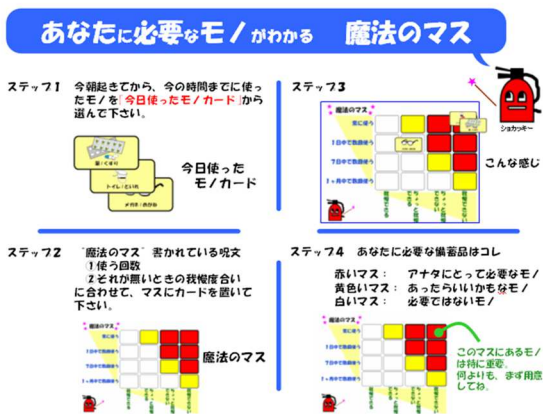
あなたに必要なモノがわかる　魔法のマス

ショカッキー

ステップ１　今朝起きてから、今の時間までに使ったモノを「今日使ったモノカード」から選んで下さい。

薬（くすり）
トイレ（といれ）
メガネ（めがね）

今日使ったモノカード

ステップ３

魔法のマス
常に使う
１日中で数回使う
１週間で数回使う
１ヶ月中で数回使う

こんな感じ

ステップ２　"魔法のマス"書かれている呪文
①使う回数
②それが無いときの我慢度合い
に合わせて、マスにカードを置いて下さい。

魔法のマス
常に使う
１日中で数回使う
１週間で数回使う
１ヶ月中で数回使う

魔法のマス

ステップ４　あなたに必要な備蓄品はコレ
赤いマス：　アナタにとって必要なモノ
黄色いマス：　あったらいいかもなモノ
白いマス：　必要ではないモノ

魔法のマス
常に使う
１日中で数回使う
１週間で数回使う
１ヶ月中で数回使う

このマスにあるモノは特に重要。何よりも、まず用意してね。